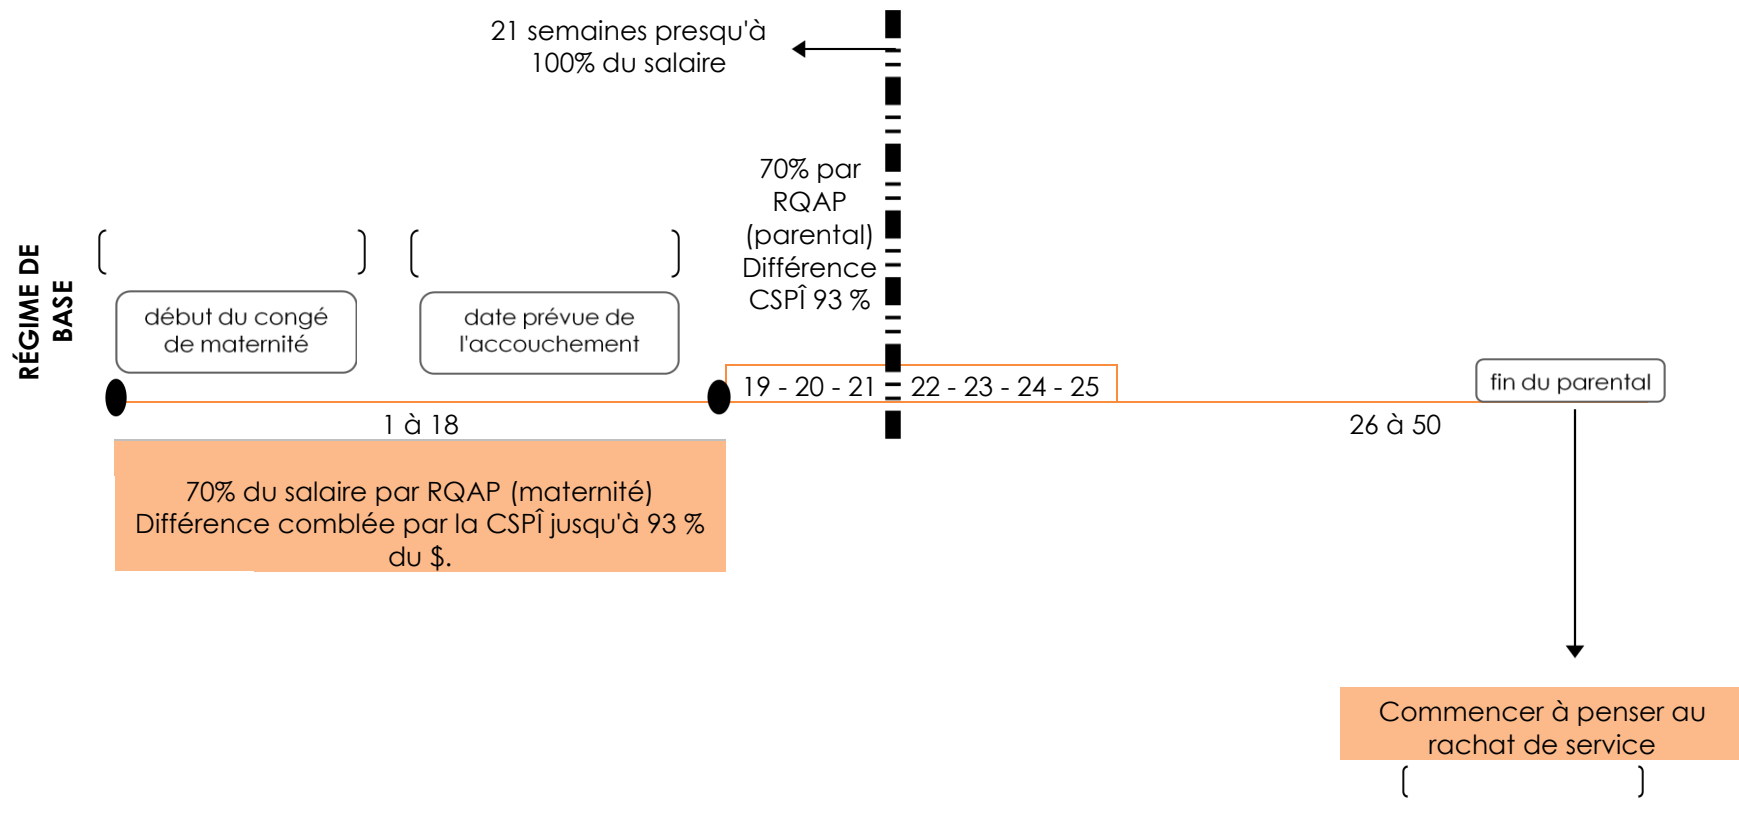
RÉGIME DE BASE

21 semaines presqu'à 100% du salaire

70% par RQAP (parental) Différence CSPÎ 93 %

début du congé de maternité

date prévue de l'accouchement

19 - 20 - 21

22 - 23 - 24 - 25

fin du parental

1 à 18

26 à 50

70% du salaire par RQAP (maternité) Différence comblée par la CSPÎ jusqu'à 93 % du $.

Commencer à penser au rachat de service